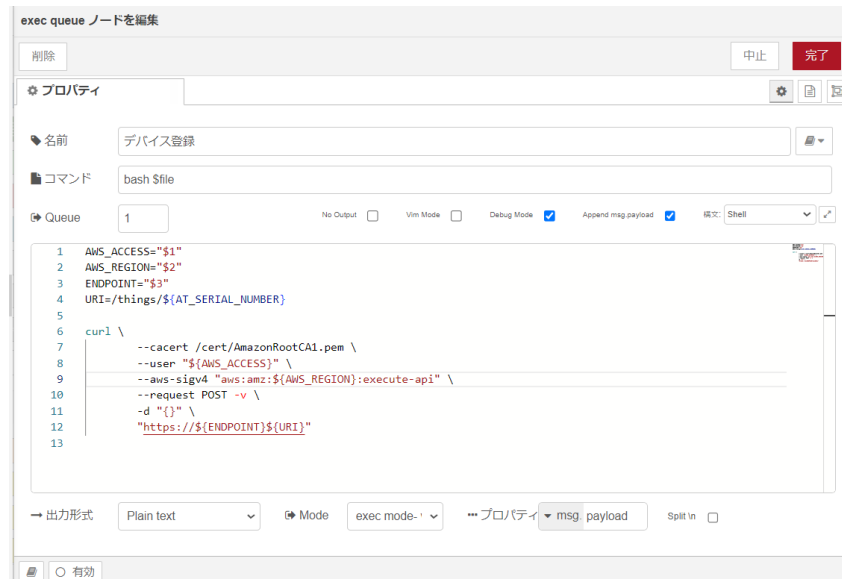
exec queue ノードを編集

削除

中止

完了

プロパティ

名前 デバイス登録

コマンド bash $file

Queue 1

No Output

Vim Mode

Debug Mode

Append msg.payload

構文: Shell

1 AWS_ACCESS="$1"
2 AWS_REGION="$2"
3 ENDPOINT="$3"
4 URI=/things/${AT_SERIAL_NUMBER}
5
6 curl \
7 --cacert /cert/AmazonRootCA1.pem \
8 --user "${AWS_ACCESS}" \
9 --aws-sigv4 "aws:amz:${AWS_REGION}:execute-api" \
10 --request POST -v \
11 -d "{}" \
12 "https://${ENDPOINT}${URI}"
13

出力形式 Plain text

Mode exec mode-

プロパティ msg. payload

Split \n

有効